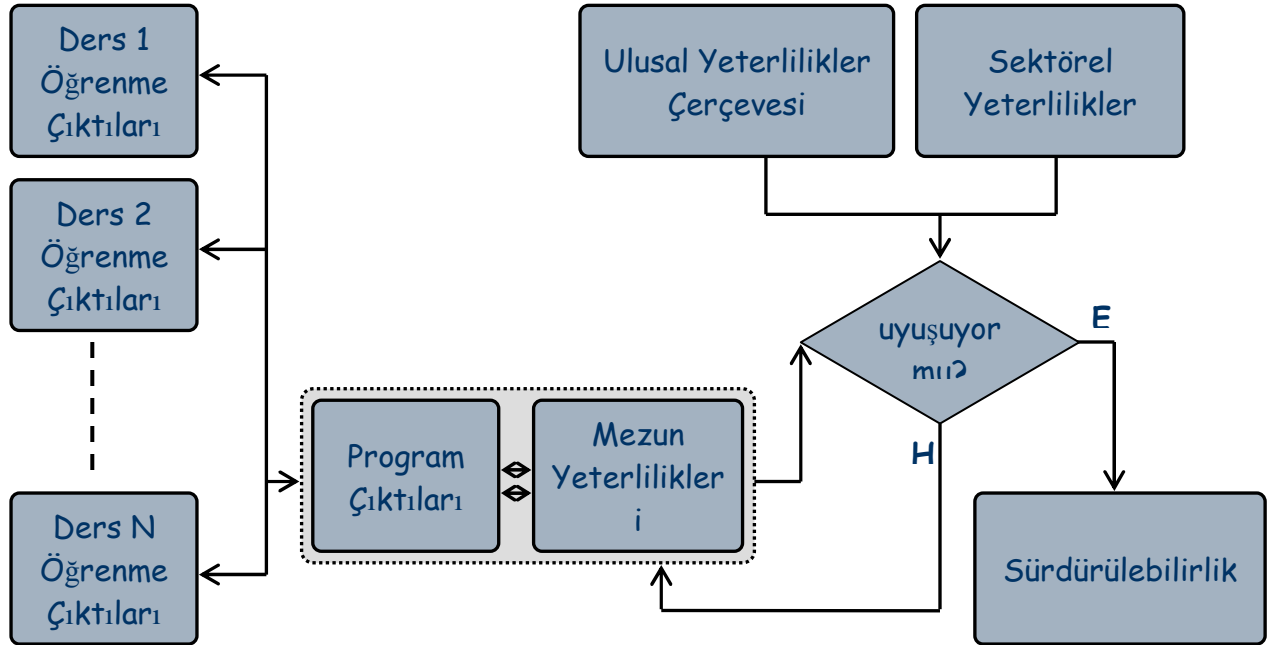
Ders 1 Öğrenme Çıktıları

Ders 2 Öğrenme Çıktıları

Ders N Öğrenme Çıktıları

Ulusal Yeterlilikler Çerçevesi

Sektörel Yeterlilikler

Program Çıktıları

Mezun Yeterlilikleri

uyuşuyor mu?

E

H

Sürdürülebilirlik